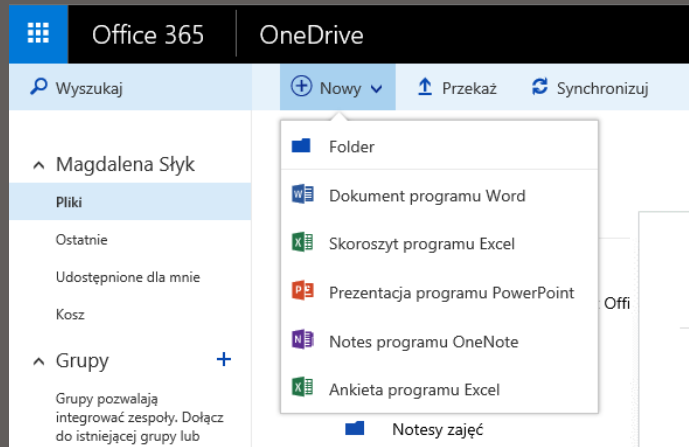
Office 365 OneDrive

Wyszukaj

Nowy

Przekaż

Synchronizuj

Magdalena Słyk

Pliki

Ostatnie

Udostępnione dla mnie

Kosz

Grupy

+

Grupy pozwalają integrować zespoły. Dołącz do istniejącej grupy lub

Folder

Dokument programu Word

Skoroszyt programu Excel

Prezentacja programu PowerPoint

Notes programu OneNote

Ankieta programu Excel

Offi

Notesy zajęć